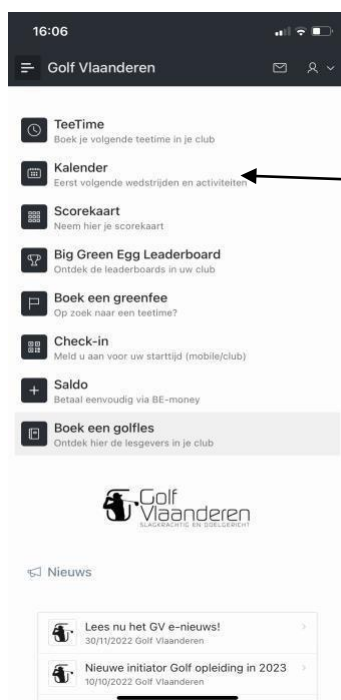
16:06

Golf Vlaanderen

TeeTime
Boek je volgende teetime in je club

Kalender
Eerst volgende wedstrijden en activiteiten

Scorekaart
Neem hier je scorekaart

Big Green Egg Leaderboard
Ontdek de leaderboards in uw club

Boek een greenfee
Op zoek naar een teetime?

Check-in
Meld u aan voor uw starttijd (mobile/club)

Saldo
Betaal eenvoudig via BE-money

Boek een golfles
Ontdek hier de lesgevers in je club

Golf Vlaanderen
SLAGKRACHTIG EN DOELGERICHT

Nieuws

Lees nu het GV e-nieuws!
30/11/2022 Golf Vlaanderen

Nieuwe initiator Golf opleiding in 2023
10/10/2022 Golf Vlaanderen